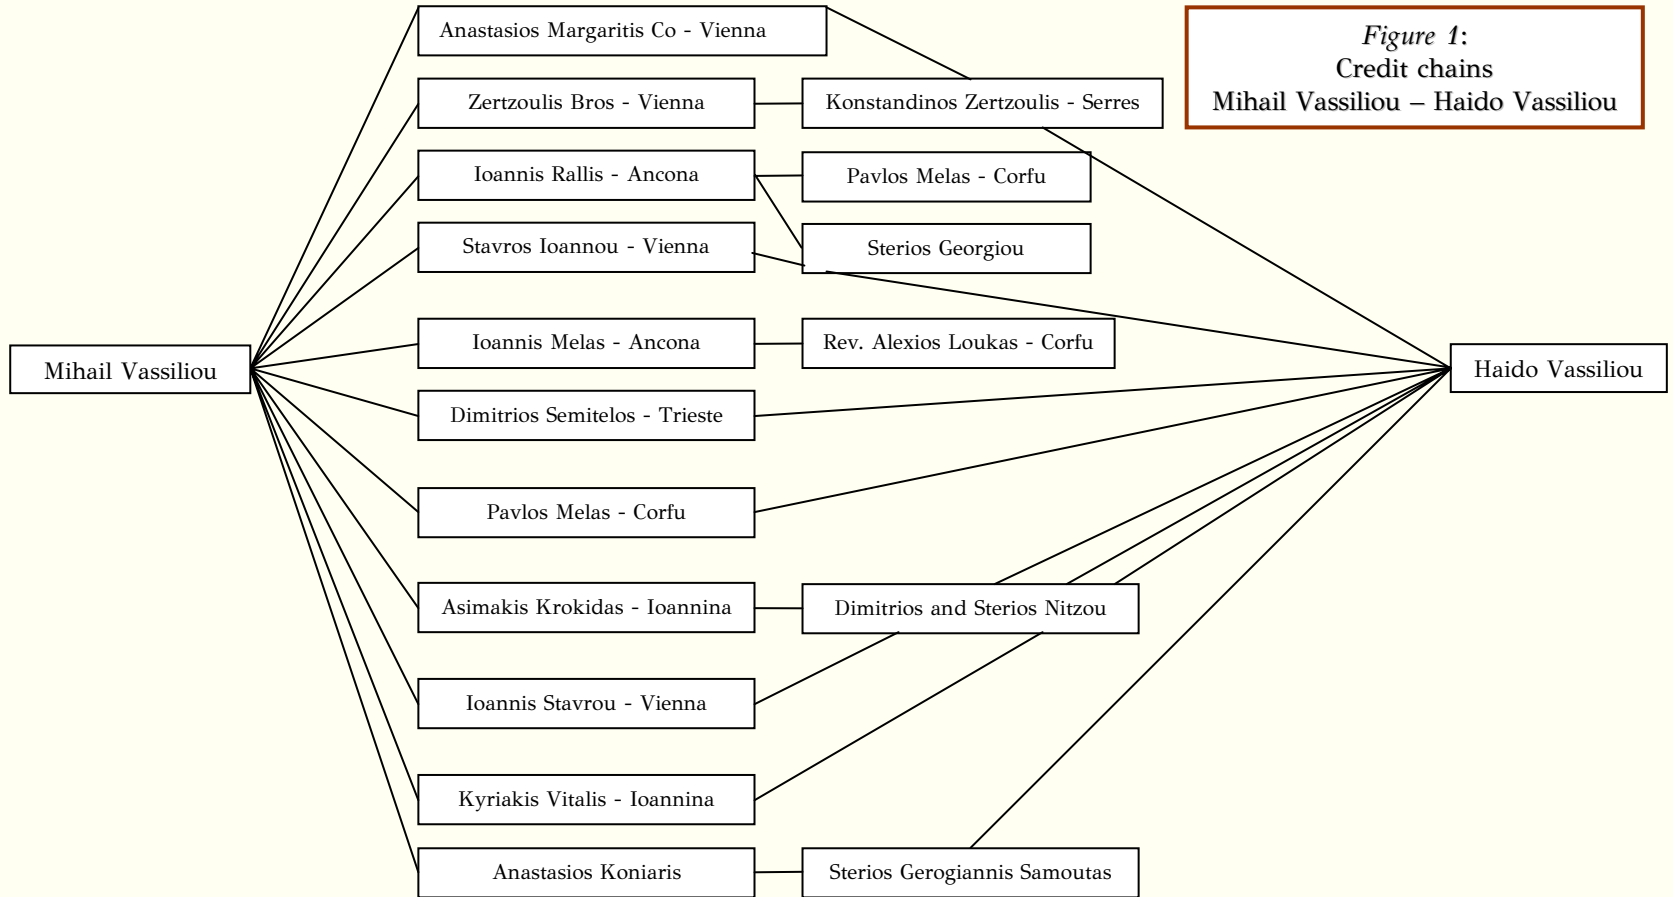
Figure 1:
Credit chains
Mihail Vassiliou – Haido Vassiliou

Mihail Vassiliou

Anastasios Margaritis Co - Vienna

Zertzoulis Bros - Vienna

Konstandinos Zertzoulis - Serres

Ioannis Rallis - Ancona

Pavlos Melas - Corfu

Stavros Ioannou - Vienna

Sterios Georgiou

Ioannis Melas - Ancona

Rev. Alexios Loukas - Corfu

Dimitrios Semitelos - Trieste

Pavlos Melas - Corfu

Asimakis Krokidas - Ioannina

Dimitrios and Sterios Nitzou

Ioannis Stavrou - Vienna

Kyriakis Vitalis - Ioannina

Anastasios Koniaris

Sterios Gerogiannis Samoutas

Haido Vassiliou